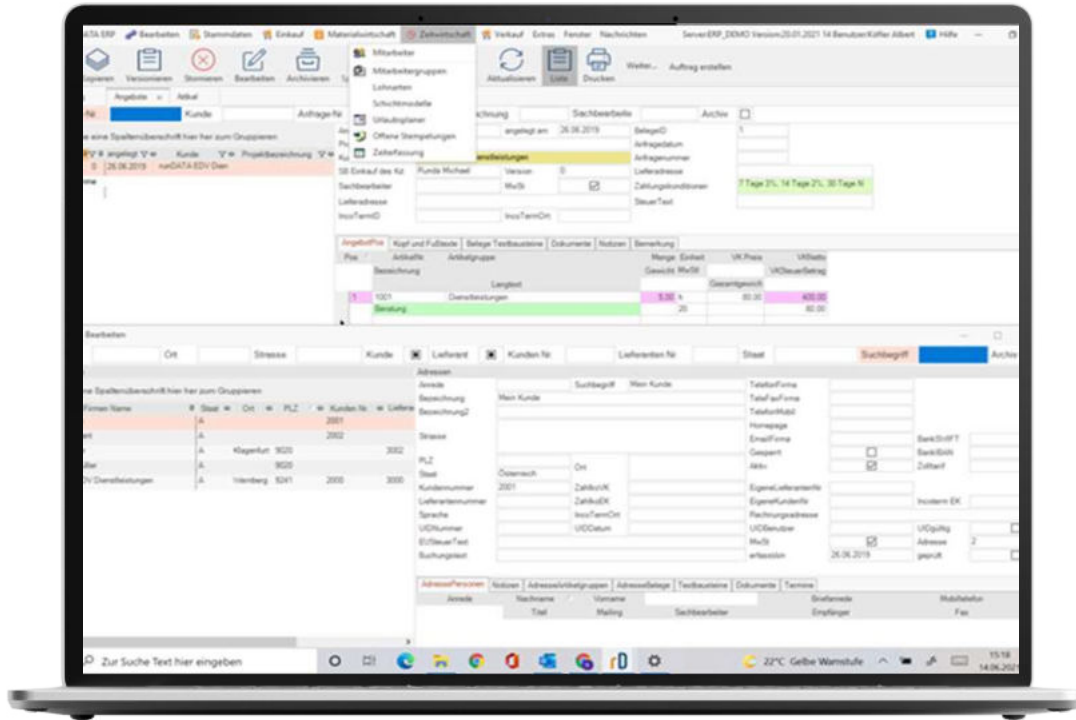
DATA ERP Bearbeiten Stammdaten Einkauf Materialwirtschaft Zeitwirtschaft Verkauf Extras Fenster Nachrichten Server:ERP_DEMO Version:20.01.2021 14 Benutzer:Köfler Albert Hilfe

Kopieren Versionieren Stornieren Bearbeiten Archivieren Aktualisieren Liste Drucken Weiter... Auftrag erstellen

Mitarbeiter
Mitarbeitergruppen
Lohnarten
Schichtmodelle
Urlaubsplaner
Offene Stempelungen
Zeiterfassung

Angebote Artikel

Nr. Kunde Anfrage Nr. Bezeichnung Sachbearbeiter Archiv

eine Spaltenüberschrift hier her zum Gruppieren

angelegt Kunde Projektbezeichnung
5 26.06.2019 runDATA EDV Dien

angelegt am 26.06.2019 BelegeID 1
Anfragedatum
Anfragenummer
Lieferadresse
Zahlungskonditionen 7 Tage 3%, 14 Tage 2%, 30 Tage N
SteuerText

Dienstleistungen
SB Einkauf des Kd. Kunde Michael Version 0
Sachbearbeiter MwSt
Lieferadresse
IncoTermID IncoTermOrt

AngebotPos Kopf und Fußtexte Beleges Textbausteine Dokumente Notizen Bemerkung

| Pos | ArtikelNr | Artikelgruppe | Menge | Einheit | VK Preis | VKBetto |
|---|---|---|---|---|---|---|
| | Bezeichnung | | Gewicht | MwSt | | VKSteuerBetrag |
| | | Langtext | | | Gesamtgewicht | |
| 1 | 1001 | Dienstleistungen | 5,00 | h | 80,00 | 400,00 |
| | Beratung | | | 20 | | 80,00 |

Bearbeiten

Ort Strasse Kunde Lieferant Kunden Nr Lieferanten Nr Staat Suchbegriff Archiv

ne Spaltenüberschrift hier her zum Gruppieren

| Firmen Name | Staat | Ort | PLZ | Kunden Nr | Liefera |
|---|---|---|---|---|---|
| | A | | | 2001 | |
| ert | A | | | 2002 | |
| | A | Klagenfurt | 9020 | | 3002 |
| iller | A | | 9020 | | |
| DV Dienstleistungen | A | Irrenberg | 5241 | 2000 | 3000 |

Adressen
Anrede Suchbegriff Mein Kunde
Bezeichnung Mein Kunde
Bezeichnung2
Strasse
PLZ Ort
Staat Österreich
Kundennummer 2001 ZahlkoVK
Lieferantennummer ZahlkoEK
Sprache IncoTermOrt
UIDNummer UIDDatum
EUSteuerText
Buchungstext

TelefonFirma
TeleFaxFirma
TelefonMobil
Homepage
EmailFirma
Gesperrt
Aktiv
EigeneLieferantenNr
EigeneKundenNr
Rechnungsadresse
UIDBenutzer
MwSt
erfasstAm 26.06.2019

BankSWIFT
BankBAN
Zolltarif
Incoterm EK
UIDgültig
Adresse 2
geprüft

AdressePersonen Notizen AdressenArtikelgruppen AdressenBelege Textbausteine Dokumente Termine

Anrede Nachname Vorname Briefanrede Mobiltelefon
Titel Mailing Sachbearbeiter Empfänger Fax

Zur Suche Text hier eingeben

22°C Gelbe Warnstufe 15:18 14.06.2021